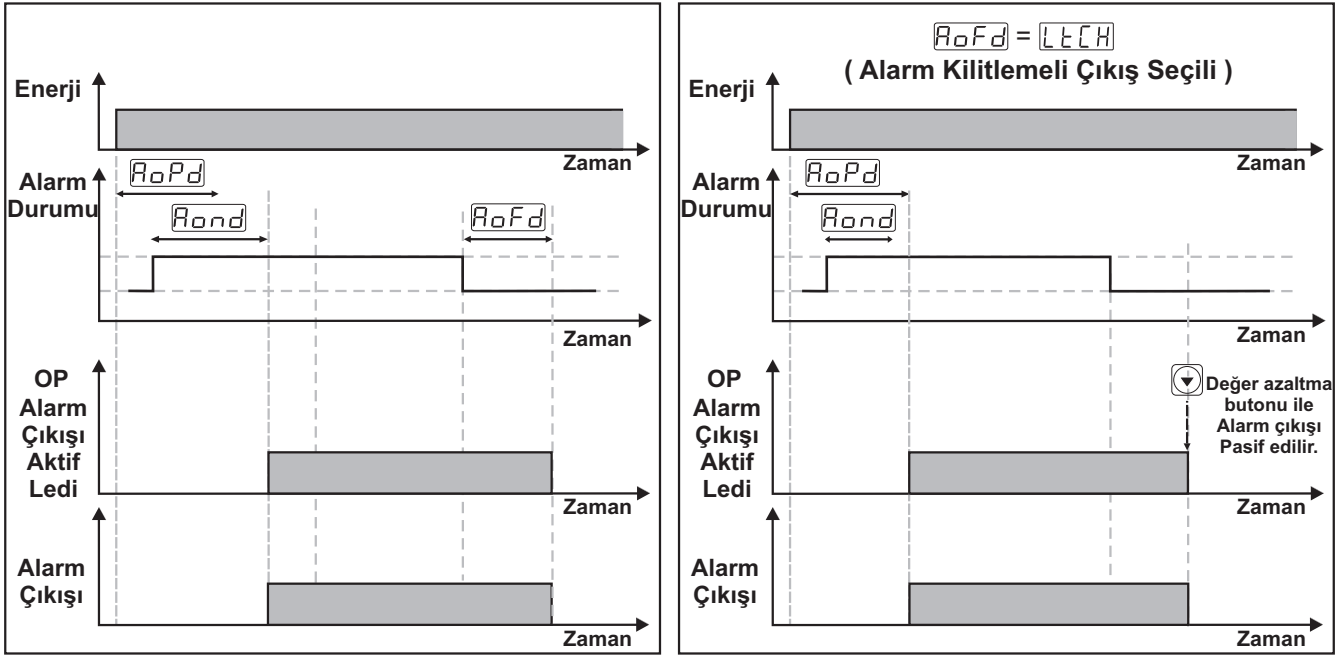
Enerji
Zaman
Alarm Durumu
AoPd
Aond
AoFd
Zaman
OP Alarm Çıkışı Aktif Ledi
Zaman
Alarm Çıkışı
Zaman

AoFd = LtCH
( Alarm Kilitlemeli Çıkış Seçili )
Enerji
Zaman
Alarm Durumu
AoPd
Aond
Zaman
OP Alarm Çıkışı Aktif Ledi
Değer azaltma butonu ile Alarm çıkışı Pasif edilir.
Zaman
Alarm Çıkışı
Zaman